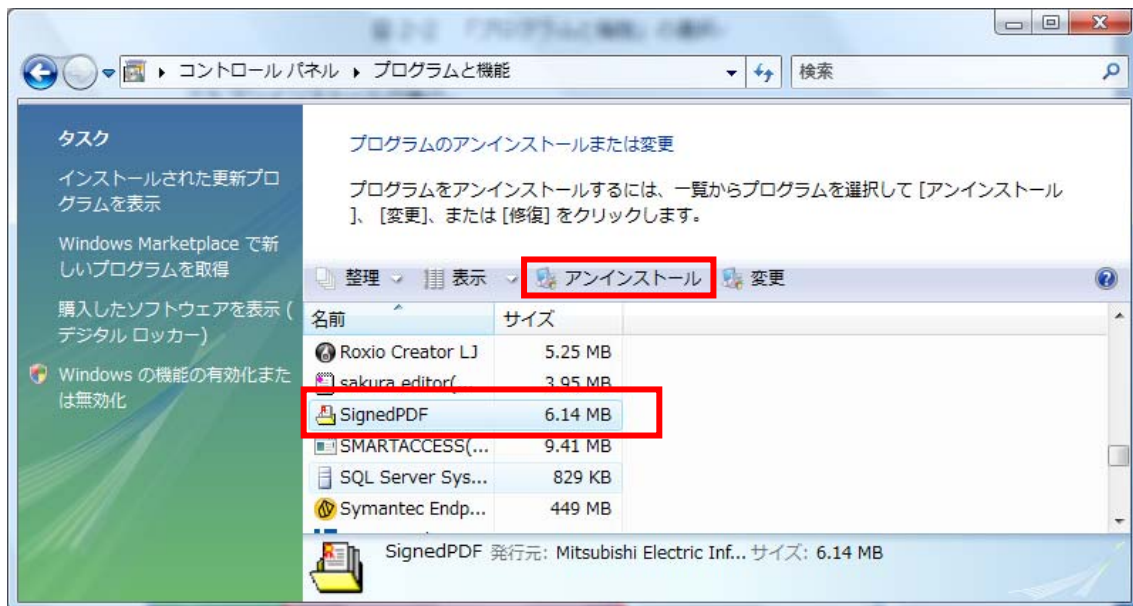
コントロール パネル ▸ プログラムと機能

検索

タスク

インストールされた更新プログラムを表示

Windows Marketplace で新しいプログラムを取得

購入したソフトウェアを表示 ( デジタル ロッカー)

Windows の機能の有効化または無効化

プログラムのアンインストールまたは変更

プログラムをアンインストールするには、一覧からプログラムを選択して [アンインストール]、[変更]、または [修復] をクリックします。

整理 表示 アンインストール 変更

| 名前 | サイズ |
|---|---|
| Roxio Creator LJ | 5.25 MB |
| sakura editor(... | 3.95 MB |
| SignedPDF | 6.14 MB |
| SMARTACCESS(... | 9.41 MB |
| SQL Server Sys... | 829 KB |
| Symantec Endp... | 449 MB |

SignedPDF 発行元: Mitsubishi Electric Inf... サイズ: 6.14 MB